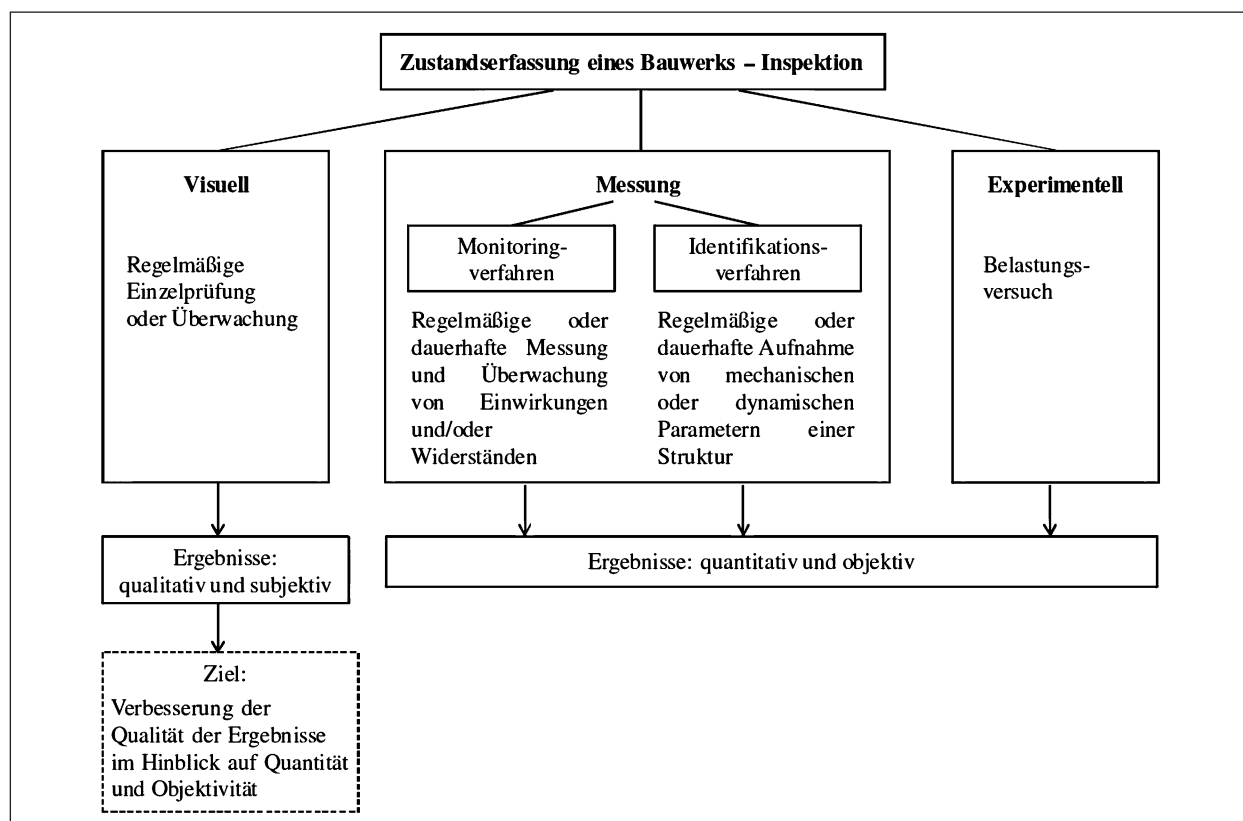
Zustandserfassung eines Bauwerks – Inspektion

Visuell

Regelmäßige Einzelprüfung oder Überwachung

Messung

Monitoringverfahren

Regelmäßige oder dauerhafte Messung und Überwachung von Einwirkungen und/oder Widerständen

Identifikationsverfahren

Regelmäßige oder dauerhafte Aufnahme von mechanischen oder dynamischen Parametern einer Struktur

Experimentell

Belastungsversuch

Ergebnisse: qualitativ und subjektiv

Ergebnisse: quantitativ und objektiv

Ziel:
Verbesserung der Qualität der Ergebnisse im Hinblick auf Quantität und Objektivität